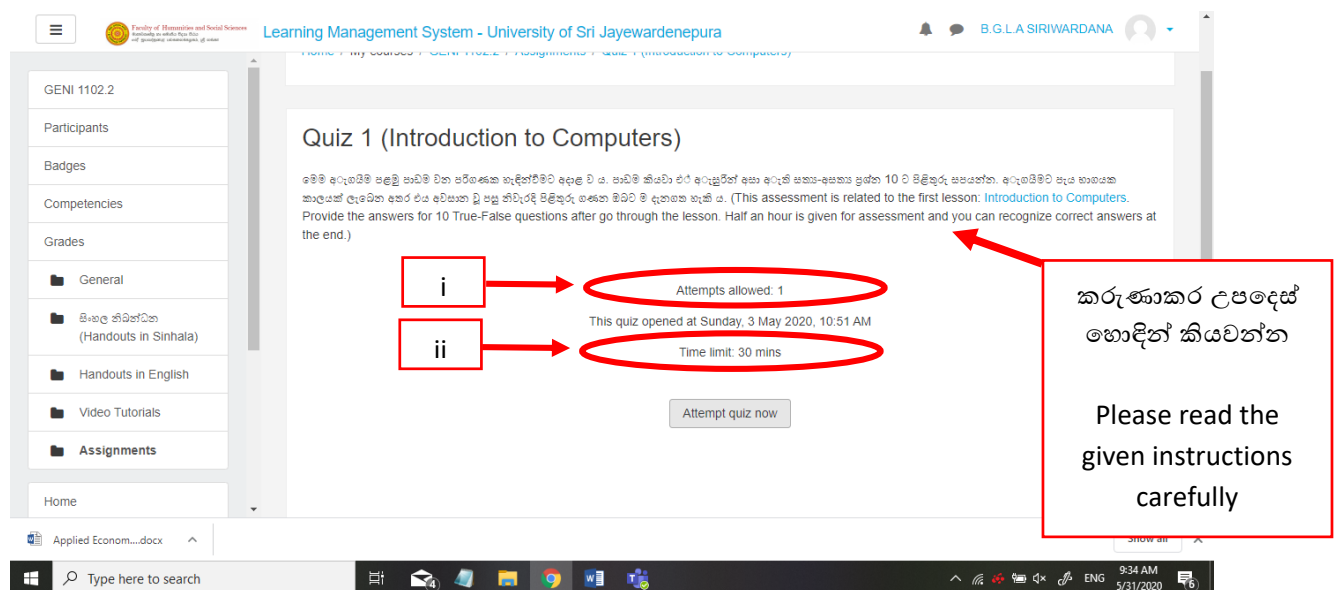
Faculty of Humanities and Social Sciences

Learning Management System - University of Sri Jayewardenepura

B.G.L.A SIRIWARDANA

Home / My courses / GENI 1102.2 / Assignments / Quiz 1 (Introduction to Computers)

GENI 1102.2

Participants

Badges

Competencies

Grades

General

සිංහල නිබන්ධන (Handouts in Sinhala)

Handouts in English

Video Tutorials

Assignments

Home

Quiz 1 (Introduction to Computers)

මෙම ඇගයීම පළමු පාඩම වන පරිගණක හැඳින්වීමට අදාළ වේ ය. පාඩම කියවා එර් ඇසුරින් අසා ඇති සත්‍ය-අසත්‍ය ප්‍රශ්න 10 ට පිළිතුරු සපයන්න. ඇගයීමට පැය භාගයක කාලයක් ලැබෙන අතර එය අවසාන වූ පසු නිවැරදි පිළිතුරු ගණන ඔබට ම දැනගත හැකි ය. (This assessment is related to the first lesson: Introduction to Computers. Provide the answers for 10 True-False questions after go through the lesson. Half an hour is given for assessment and you can recognize correct answers at the end.)

i

Attempts allowed: 1

This quiz opened at Sunday, 3 May 2020, 10:51 AM

ii

Time limit: 30 mins

Attempt quiz now

කරුණාකර උපදෙස් හොඳින් කියවන්න

Please read the given instructions carefully

Applied Econom....docx

Show all

Type here to search

ENG

9:34 AM
5/31/2020